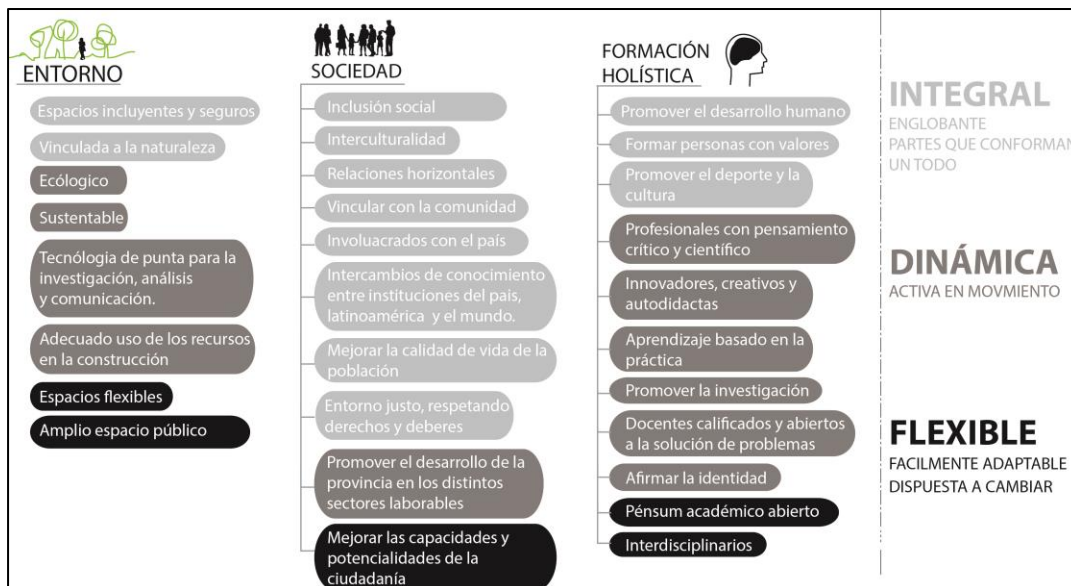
ENTORNO

Espacios incluyentes y seguros

Vinculada a la naturaleza

Ecólogico

Sustentable

Tecnólogia de punta para la investigación, análisis y comunicación.

Adecuado uso de los recursos en la construcción

Espacios flexibles

Amplio espacio público

SOCIEDAD

Inclusión social

Interculturalidad

Relaciones horizontales

Vincular con la comunidad

Involuacrados con el país

Intercambios de conocimiento entre instituciones del pais, latinoamérica y el mundo.

Mejorar la calidad de vida de la población

Entorno justo, respetando derechos y deberes

Promover el desarrollo de la provincia en los distintos sectores laborables

Mejorar las capacidades y potencialidades de la ciudadanía

FORMACIÓN HOLÍSTICA

Promover el desarrollo humano

Formar personas con valores

Promover el deporte y la cultura

Profesionales con pensamiento crítico y científico

Innovadores, creativos y autodidactas

Aprendizaje basado en la práctica

Promover la investigación

Docentes calificados y abiertos a la solución de problemas

Afirmar la identidad

Pénsum académico abierto

Interdisciplinarios

INTEGRAL
ENGLOBANTE
PARTES QUE CONFORMAN UN TODO

DINÁMICA
ACTIVA EN MOVMIENTO

FLEXIBLE
FACILMENTE ADAPTABLE
DISPUESTA A CAMBIAR